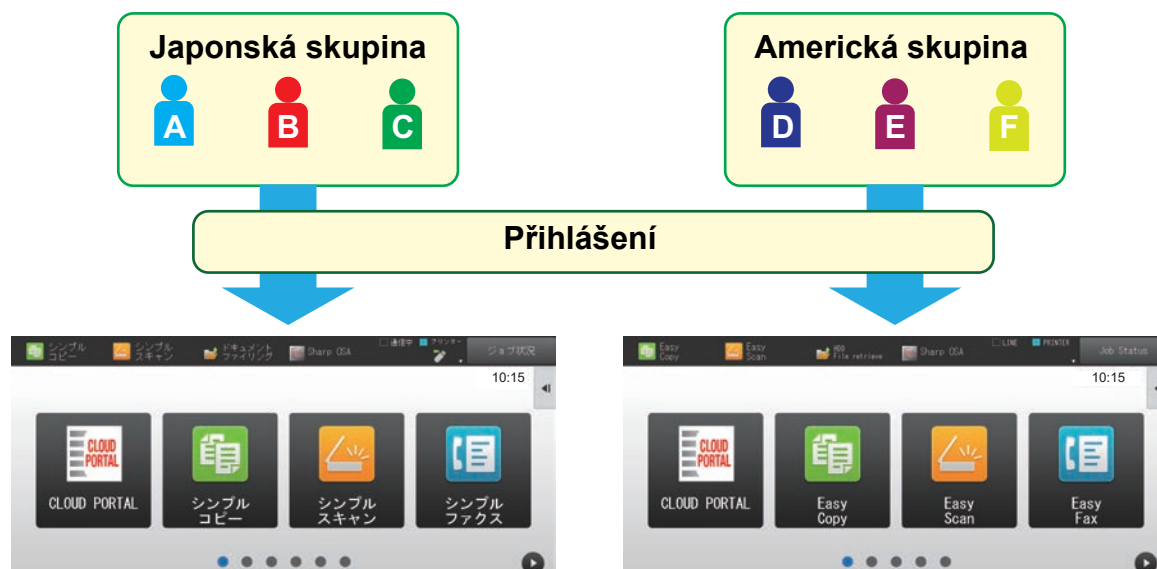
Japonská skupina

A B C

Americká skupina

D E F

Přihlášení

シンプルコピー シンプルスキャン ドキュメントファイリング Sharp OSA 通信中 プリンター ジョブ状況

10:15

CLOUD PORTAL

CLOUD PORTAL

シンプルコピー

シンプルスキャン

シンプルファクス

Easy Copy Easy Scan HDD File retrieve Sharp OSA LINE PRINTER Job Status

10:15

CLOUD PORTAL

CLOUD PORTAL

Easy Copy

Easy Scan

Easy Fax